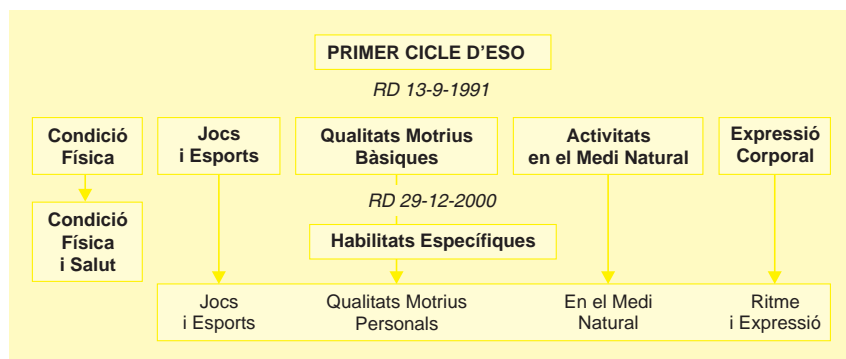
PRIMER CICLE D'ESO

RD 13-9-1991

Condició Física

Jocs i Esports

Qualitats Motrius Bàsiques

Activitats en el Medi Natural

Expressió Corporal

RD 29-12-2000

Condició Física i Salut

Habilitats Específiques

Jocs i Esports

Qualitats Motrius Personals

En el Medi Natural

Ritme i Expressió